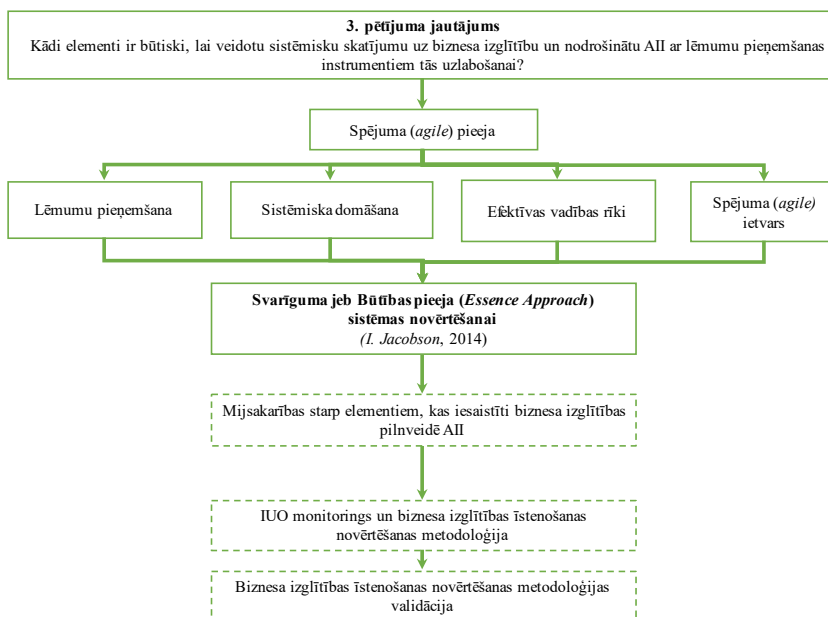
**3. pētījuma jautājums**
Kādi elementi ir būtiski, lai veidotu sistēmisku skatījumu uz biznesa izglītību un nodrošinātu AII ar lēmumu pieņemšanas instrumentiem tās uzlabošanai?

Spējuma (*agile*) pieeja

Lēmumu pieņemšana

Sistēmiska domāšana

Efektīvas vadības rīki

Spējuma (*agile)* ietvars

**Svarīguma jeb Būtības pieeja (*Essence Approach*) sistēmas novērtēšanai**
*(I. Jacobson*, 2014)

Mijsakarības starp elementiem, kas iesaistīti biznesa izglītības pilnveidē AII

IUO monitorings un biznesa izglītības īstenošanas novērtēšanas metodoloģija

Biznesa izglītības īstenošanas novērtēšanas metodoloģijas validācija